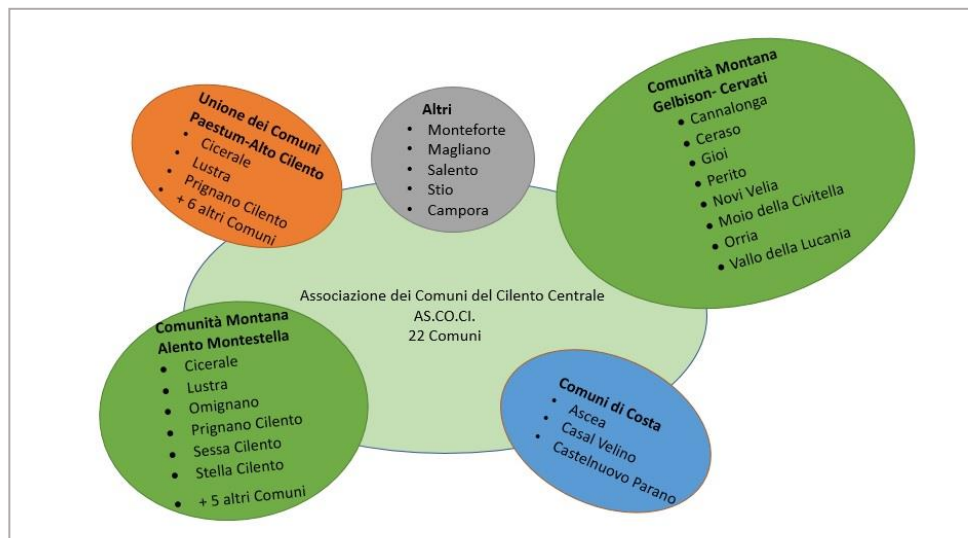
Unione dei Comuni Paestum-Alto Cilento
- Cicerale
- Lustra
- Prignano Cilento
- + 6 altri Comuni

Altri
- Monteforte
- Magliano
- Salento
- Stio
- Campora

Comunità Montana Gelbison- Cervati
- Cannalonga
- Ceraso
- Gioi
- Perito
- Novi Velia
- Moio della Civitella
- Orria
- Vallo della Lucania

Associazione dei Comuni del Cilento Centrale
AS.CO.CI.
22 Comuni

Comunità Montana Alento Montestella
- Cicerale
- Lustra
- Omignano
- Prignano Cilento
- Sessa Cilento
- Stella Cilento
- + 5 altri Comuni

Comuni di Costa
- Ascea
- Casal Velino
- Castelnuovo Parano